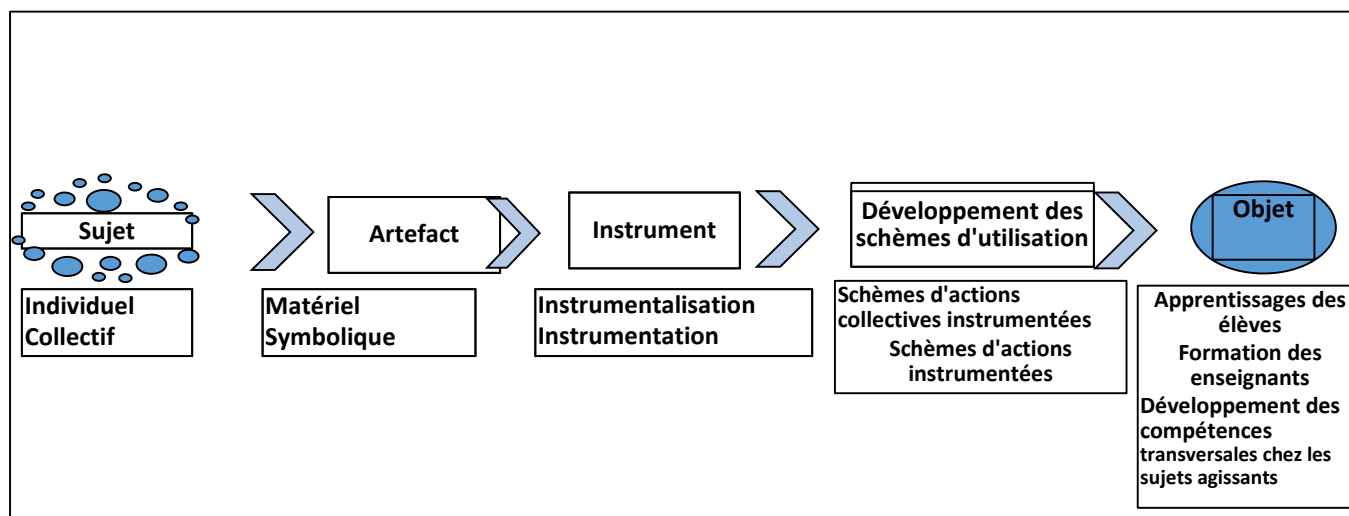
Sujet

Individuel
Collectif

Artefact

Matériel
Symbolique

Instrument

Instrumentalisation
Instrumentation

Développement des schèmes d'utilisation

Schèmes d'actions collectives instrumentées
Schèmes d'actions instrumentées

Objet

Apprentissages des élèves
Formation des enseignants
Développement des compétences transversales chez les sujets agissants